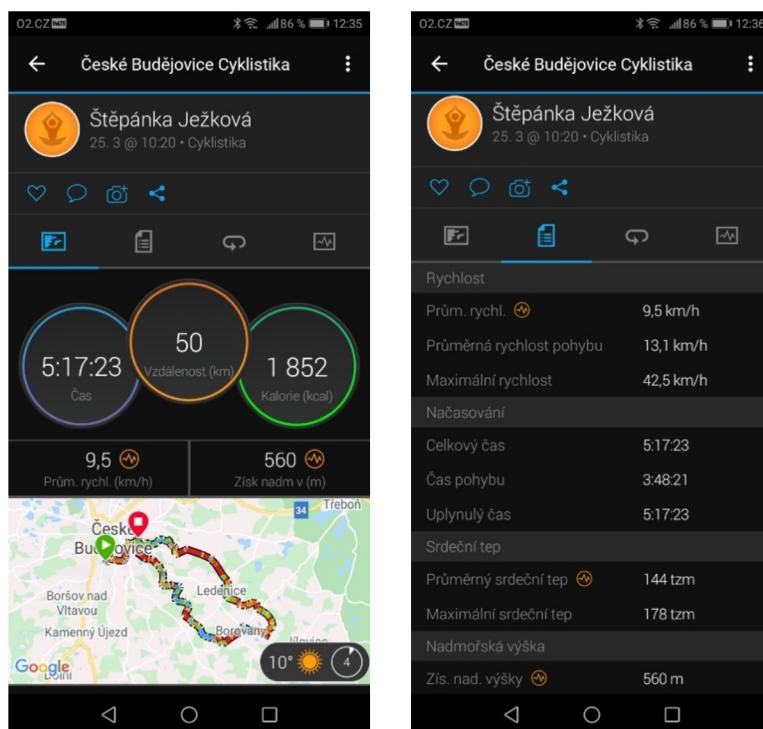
O2.CZ 86 % 12:35

České Budějovice Cyklistika

Štěpánka Ježková
25. 3 @ 10:20 • Cyklistika

5:17:23
Čas

50
Vzdálenost (km)

1 852
Kalorie (kcal)

9,5
Prům. rychl. (km/h)

560
Získ nadm v (m)

České Budějovice
34
Třeboň
Boršov nad Vltavou
Kamenný Újezd
Ledenice
Borovany
Google
10°
4

O2.CZ 86 % 12:36

České Budějovice Cyklistika

Štěpánka Ježková
25. 3 @ 10:20 • Cyklistika

Rychlost
Prům. rychl. 9,5 km/h
Průměrná rychlost pohybu 13,1 km/h
Maximální rychlost 42,5 km/h
Načasování
Celkový čas 5:17:23
Čas pohybu 3:48:21
Uplynulý čas 5:17:23
Srdeční tep
Průměrný srdeční tep 144 tzm
Maximální srdeční tep 178 tzm
Nadmořská výška
Zís. nad. výšky 560 m